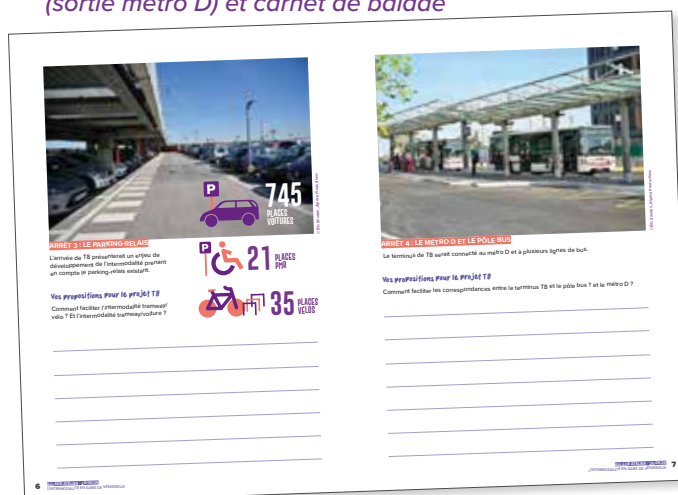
(sortie métro D) et carnet de balade

P 745 PLACES VOITURES

ARRÊT 3 : LE PARKING-RELAIS

L'arrivée de T8 présenterait un enjeu de développement de l'intermodalité prenant en compte le parking-relais existant.

P 21 PLACES PMR

35 PLACES VÉLOS

Vos propositions pour le projet T8

Comment faciliter l'intermodalité tramway/vélo ? Et l'intermodalité tramway/voiture ?

6 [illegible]

ARRÊT 4 : LE MÉTRO D ET LE PÔLE BUS

Le terminus de T8 serait connecté au métro D et à plusieurs lignes de bus.

Vos propositions pour le projet T8

Comment faciliter les correspondances entre le terminus T8 et le pôle bus ? et le métro D ?

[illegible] 7